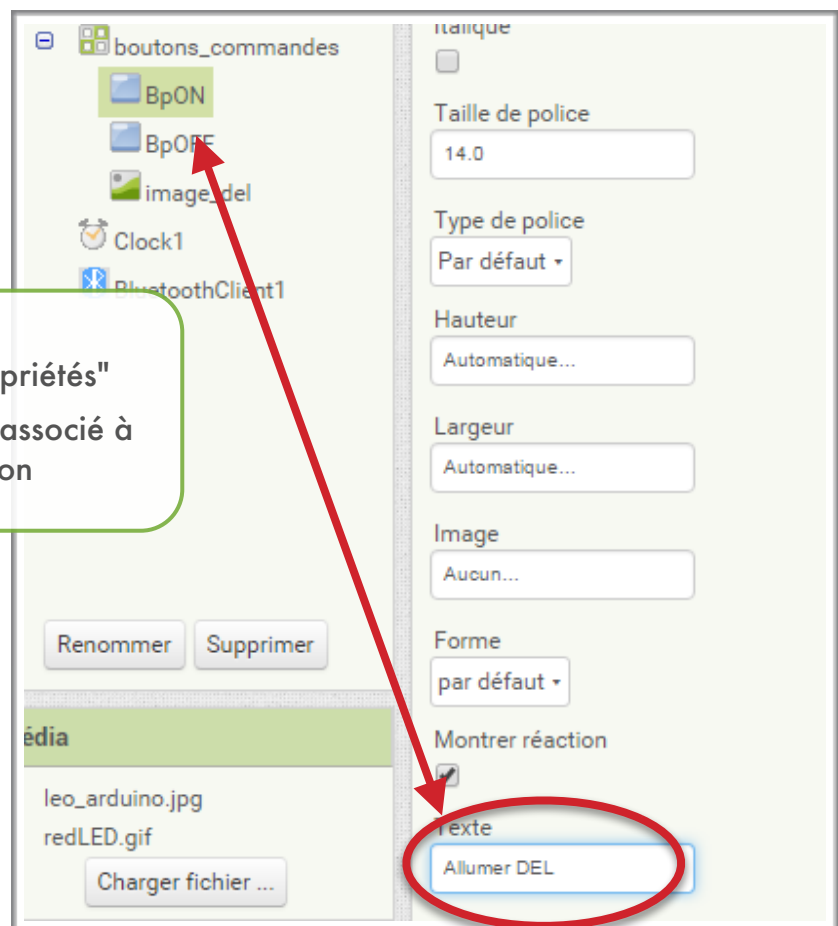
boutons_commandes

BpON

BpOFF

image_del

Clock1

BluetoothClient1

priétés"

associé à

on

Renommer

Supprimer

édia

leo_arduino.jpg

redLED.gif

Charger fichier ...

Italique

Taille de police

14.0

Type de police

Par défaut

Hauteur

Automatique...

Largeur

Automatique...

Image

Aucun...

Forme

par défaut

Montrer réaction

Texte

Allumer DEL